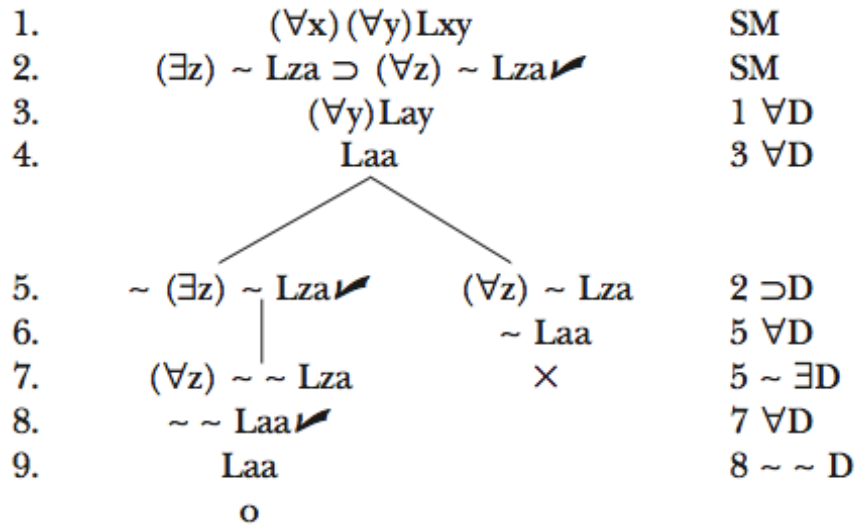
| | | |
|---|---|---|
| 1. | $(\forall x)(\forall y)Lxy$ | SM |
| 2. | $(\exists z) \sim Lza \supset (\forall z) \sim Lza$ ✓ | SM |
| 3. | $(\forall y)Lay$ | 1 $\forall$D |
| 4. | Laa | 3 $\forall$D |
| 5. | $\sim (\exists z) \sim Lza$ ✓ $\quad (\forall z) \sim Lza$ | 2 $\supset$D |
| 6. | $\sim Laa$ | 5 $\forall$D |
| 7. | $(\forall z) \sim\sim Lza \quad \times$ | 5 $\sim \exists$D |
| 8. | $\sim\sim Laa$ ✓ | 7 $\forall$D |
| 9. | Laa | 8 $\sim\sim$ D |
| | o | |